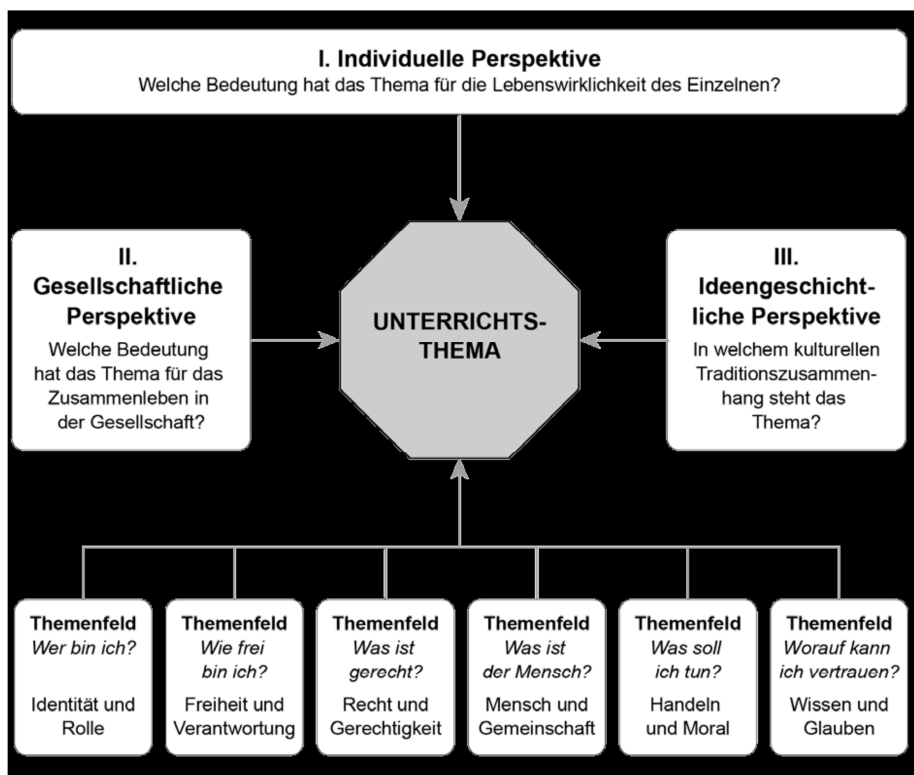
I. Individuelle Perspektive
Welche Bedeutung hat das Thema für die Lebenswirklichkeit des Einzelnen?

II. Gesellschaftliche Perspektive
Welche Bedeutung hat das Thema für das Zusammenleben in der Gesellschaft?

UNTERRICHTS-THEMA

III. Ideengeschichtliche Perspektive
In welchem kulturellen Traditionszusammenhang steht das Thema?

Themenfeld
*Wer bin ich?*
Identität und Rolle

Themenfeld
*Wie frei bin ich?*
Freiheit und Verantwortung

Themenfeld
*Was ist gerecht?*
Recht und Gerechtigkeit

Themenfeld
*Was ist der Mensch?*
Mensch und Gemeinschaft

Themenfeld
*Was soll ich tun?*
Handeln und Moral

Themenfeld
*Worauf kann ich vertrauen?*
Wissen und Glauben